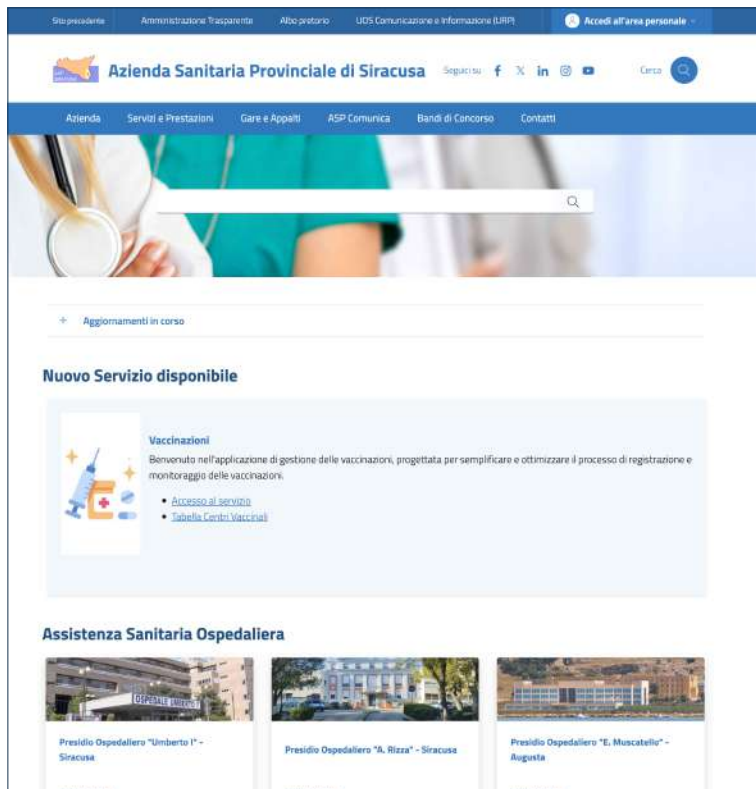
Sito precedente Amministrazione Trasparente Albo pretorio UOS Comunicazione e Informazione (URP) Accedi all'area personale

Azienda Sanitaria Provinciale di Siracusa Seguici su Cerca

Azienda Servizi e Prestazioni Gare e Appalti ASP Comunica Bandi di Concorso Contatti

+ Aggiornamenti in corso

Nuovo Servizio disponibile

Vaccinazioni

Benvenuto nell'applicazione di gestione delle vaccinazioni, progettata per semplificare e ottimizzare il processo di registrazione e monitoraggio delle vaccinazioni.

• Accesso al servizio
• Tabella Centri Vaccinali

Assistenza Sanitaria Ospedaliera

OSPEDALE UMBERTO I

Presidio Ospedaliero "Umberto I" - Siracusa

Presidio Ospedaliero "A. Rizza" - Siracusa

Presidio Ospedaliero "E. Muscatello" - Augusta